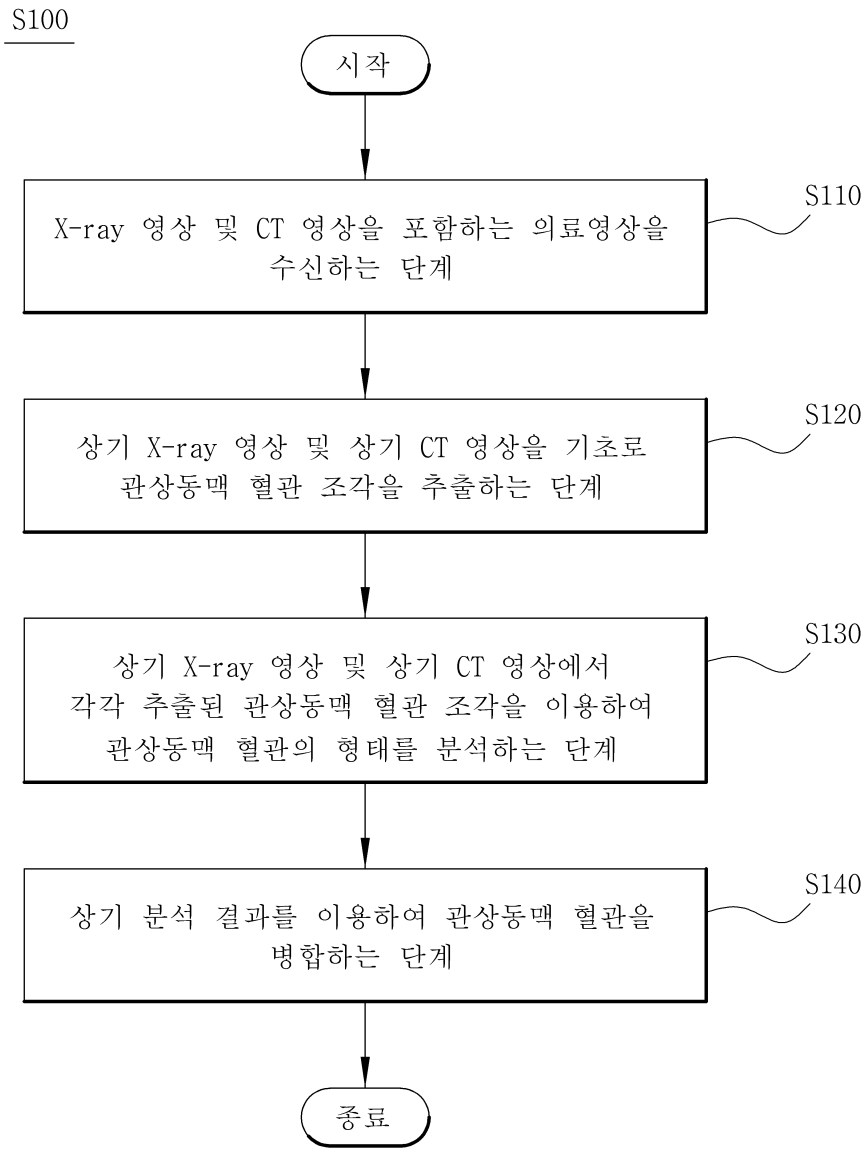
S100

시작

X-ray 영상 및 CT 영상을 포함하는 의료영상을 수신하는 단계

S110

상기 X-ray 영상 및 상기 CT 영상을 기초로 관상동맥 혈관 조각을 추출하는 단계

S120

상기 X-ray 영상 및 상기 CT 영상에서 각각 추출된 관상동맥 혈관 조각을 이용하여 관상동맥 혈관의 형태를 분석하는 단계

S130

상기 분석 결과를 이용하여 관상동맥 혈관을 병합하는 단계

S140

종료